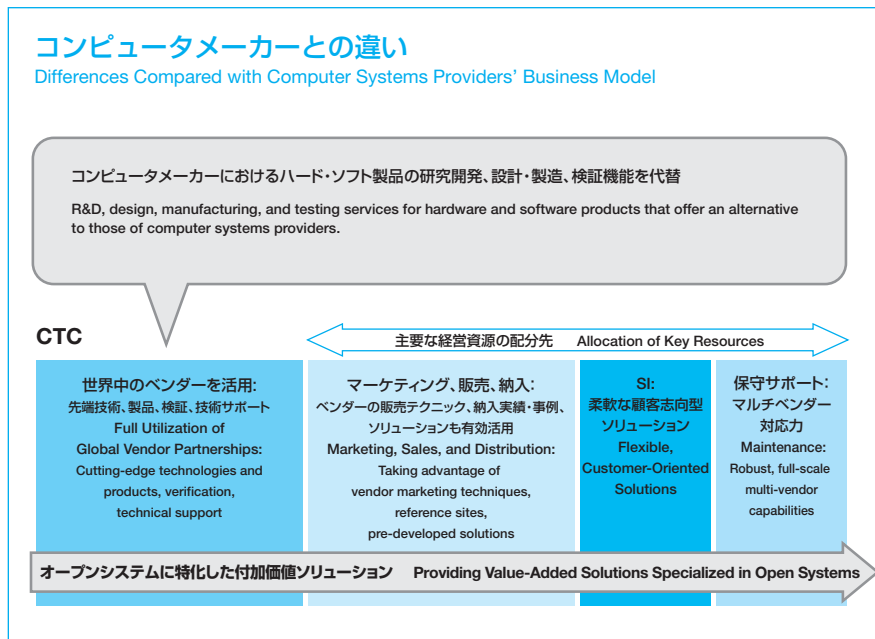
コンピュータメーカーとの違い
Differences Compared with Computer Systems Providers' Business Model

コンピュータメーカーにおけるハード・ソフト製品の研究開発、設計・製造、検証機能を代替

R&D, design, manufacturing, and testing services for hardware and software products that offer an alternative to those of computer systems providers.

CTC

主要な経営資源の配分先　Allocation of Key Resources

世界中のベンダーを活用:
先端技術、製品、検証、技術サポート
Full Utilization of Global Vendor Partnerships:
Cutting-edge technologies and products, verification, technical support

マーケティング、販売、納入:
ベンダーの販売テクニック、納入実績・事例、ソリューションも有効活用
Marketing, Sales, and Distribution:
Taking advantage of vendor marketing techniques, reference sites, pre-developed solutions

SI:
柔軟な顧客志向型ソリューション
Flexible, Customer-Oriented Solutions

保守サポート:
マルチベンダー対応力
Maintenance:
Robust, full-scale multi-vendor capabilities

オープンシステムに特化した付加価値ソリューション　Providing Value-Added Solutions Specialized in Open Systems